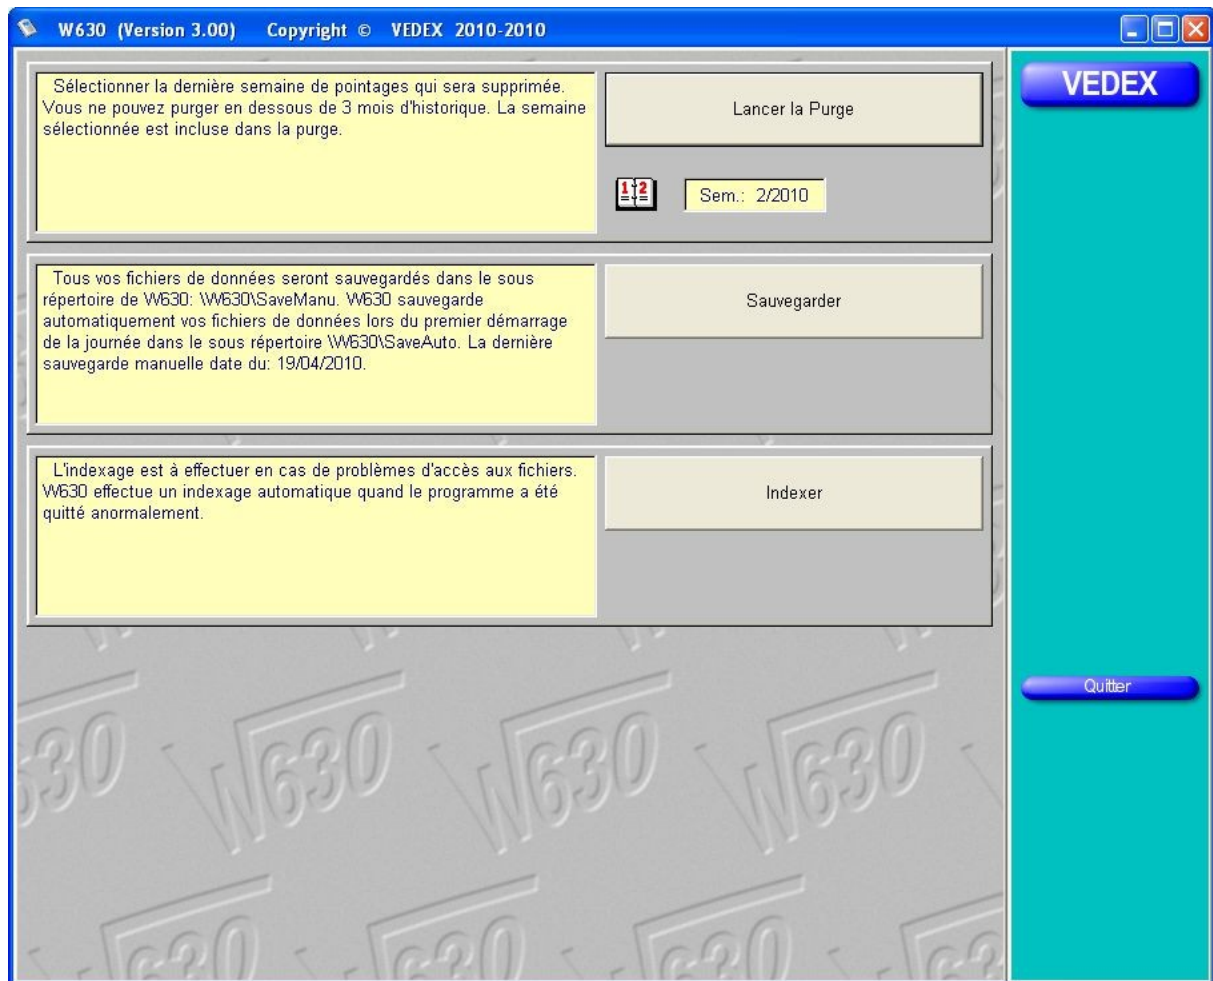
W630 (Version 3.00) Copyright © VEDEX 2010-2010

Sélectionner la dernière semaine de pointages qui sera supprimée. Vous ne pouvez purger en dessous de 3 mois d'historique. La semaine sélectionnée est incluse dans la purge.

Lancer la Purge

Sem.: 2/2010

Tous vos fichiers de données seront sauvegardés dans le sous répertoire de W630: \W630\SaveManu. W630 sauvegarde automatiquement vos fichiers de données lors du premier démarrage de la journée dans le sous répertoire \W630\SaveAuto. La dernière sauvegarde manuelle date du: 19/04/2010.

Sauvegarder

L'indexage est à effectuer en cas de problèmes d'accès aux fichiers. W630 effectue un indexage automatique quand le programme a été quitté anormalement.

Indexer

VEDEX

Quitter

W630 W630 W630 W630